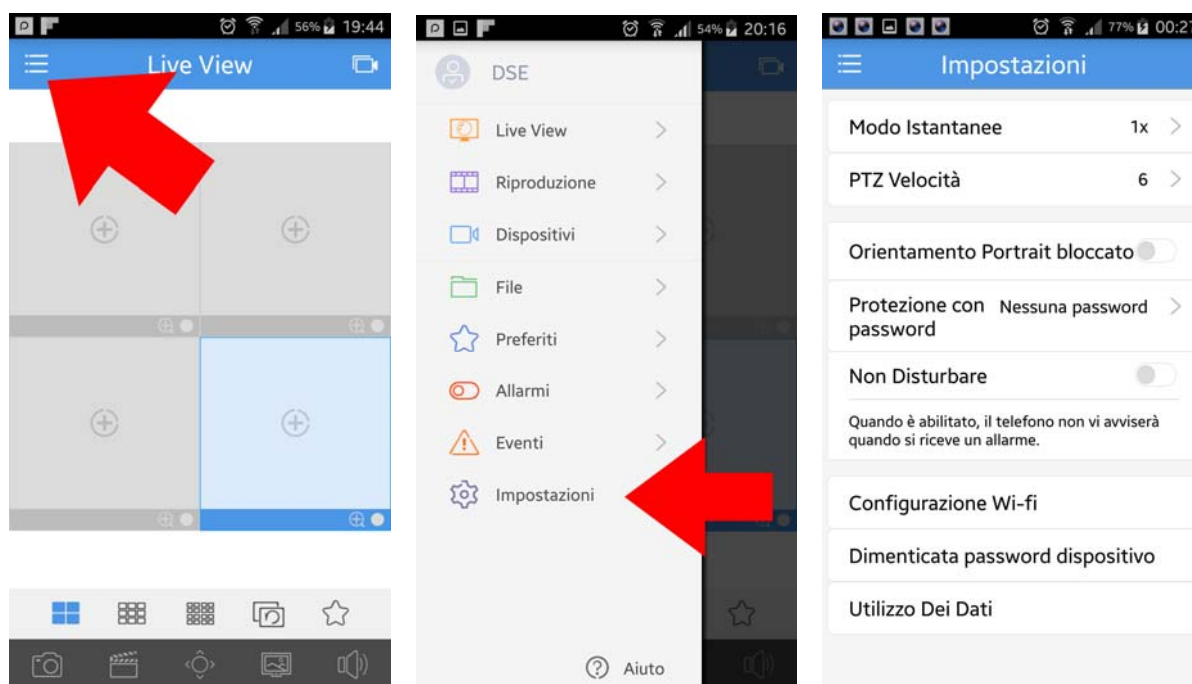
56% 19:44

Live View

54% 20:16

DSE

Live View

Riproduzione

Dispositivi

File

Preferiti

Allarmi

Eventi

Impostazioni

Aiuto

77% 00:27

Impostazioni

Modo Istantanee 1x

PTZ Velocità 6

Orientamento Portrait bloccato

Protezione con password Nessuna password

Non Disturbare

Quando è abilitato, il telefono non vi avviserà quando si riceve un allarme.

Configurazione Wi-fi

Dimenticata password dispositivo

Utilizzo Dei Dati